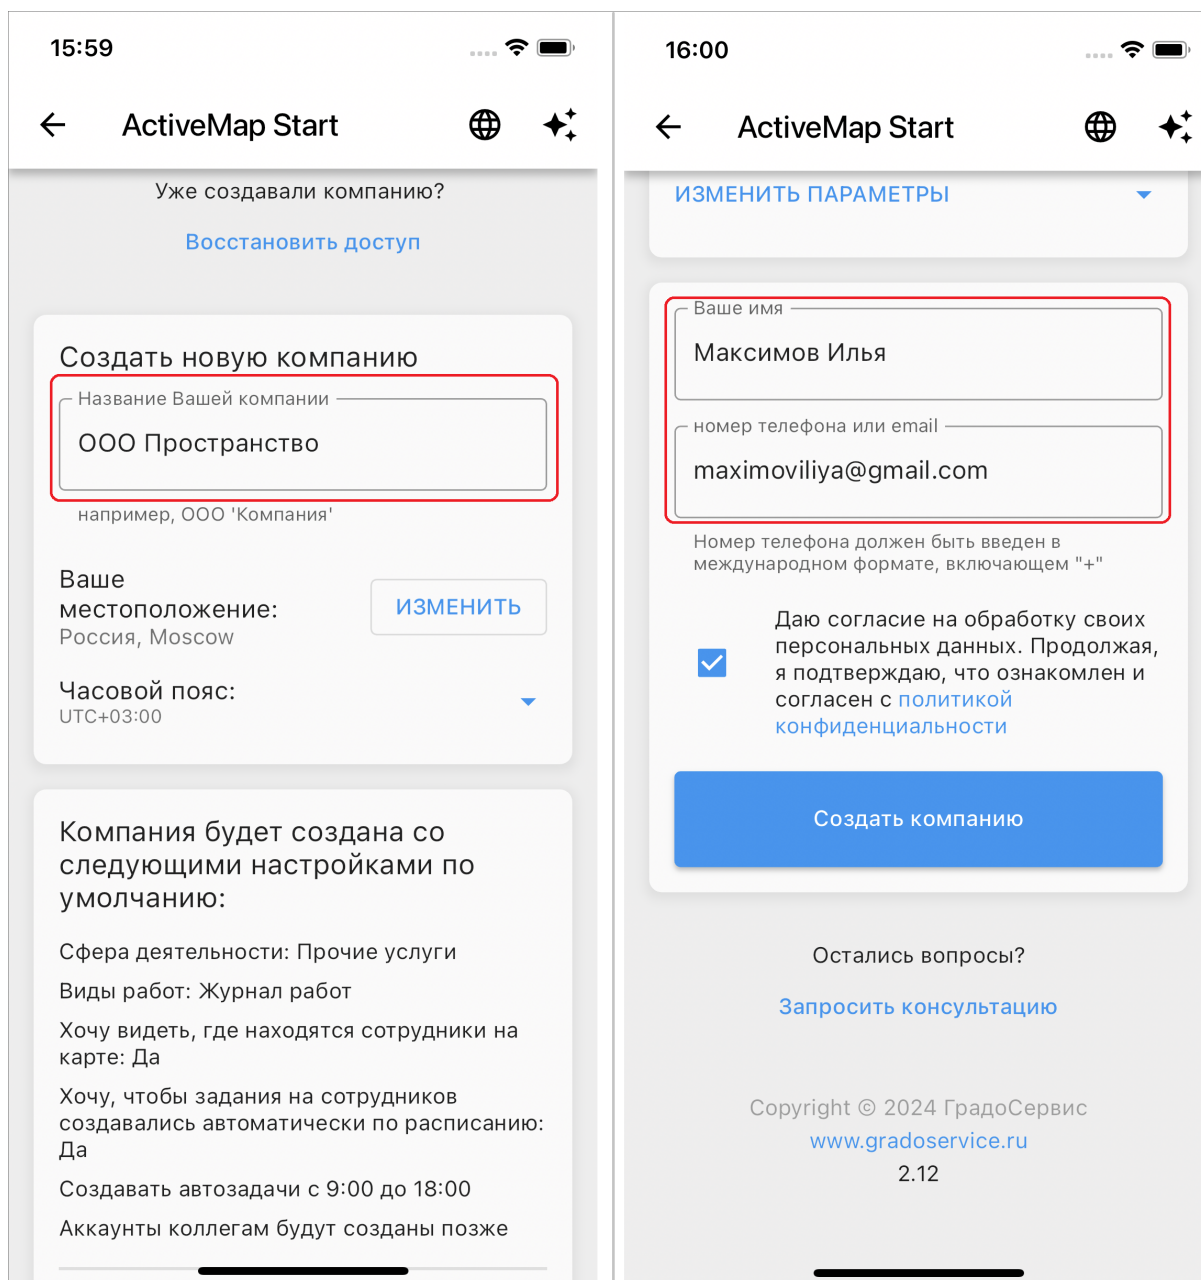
15:59

ActiveMap Start

Уже создавали компанию?

Восстановить доступ

Создать новую компанию

Название Вашей компании

ООО Пространство

например, ООО 'Компания'

Ваше местоположение:
Россия, Moscow

ИЗМЕНИТЬ

Часовой пояс:
UTC+03:00

Компания будет создана со следующими настройками по умолчанию:

Сфера деятельности: Прочие услуги

Виды работ: Журнал работ

Хочу видеть, где находятся сотрудники на карте: Да

Хочу, чтобы задания на сотрудников создавались автоматически по расписанию: Да

Создавать автозадачи с 9:00 до 18:00

Аккаунты коллегам будут созданы позже

16:00

ActiveMap Start

ИЗМЕНИТЬ ПАРАМЕТРЫ

Ваше имя

Максимов Илья

номер телефона или email

maximoviliya@gmail.com

Номер телефона должен быть введен в международном формате, включающем "+"

Даю согласие на обработку своих персональных данных. Продолжая, я подтверждаю, что ознакомлен и согласен с политикой конфиденциальности

Создать компанию

Остались вопросы?

Запросить консультацию

Copyright © 2024 ГрадоСервис
www.gradoservice.ru
2.12